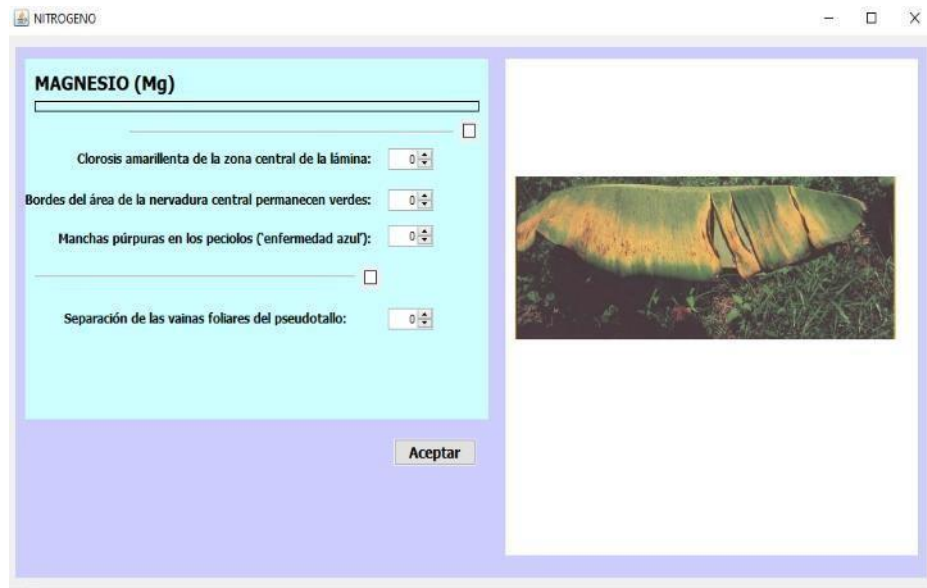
NITROGENO

MAGNESIO (Mg)

Clorosis amarillenta de la zona central de la lámina: 0

Bordes del área de la nervadura central permanecen verdes: 0

Manchas púrpuras en los peciolos ('enfermedad azul'): 0

Separación de las vainas foliares del pseudotallo: 0

Aceptar